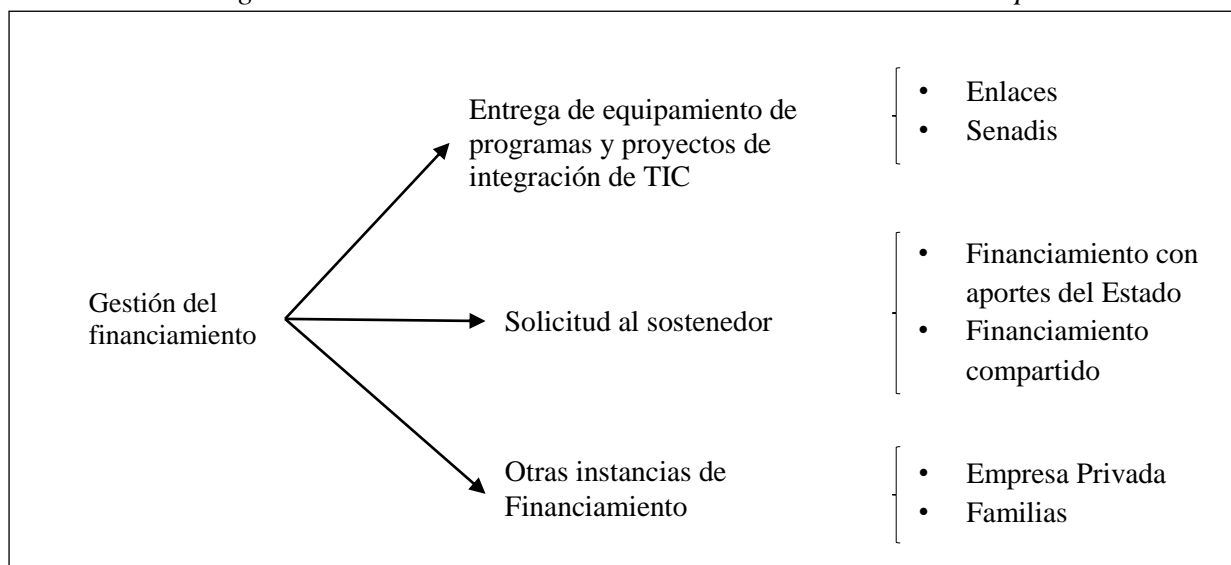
Gestión del financiamiento

Entrega de equipamiento de programas y proyectos de integración de TIC

- Enlaces
- Senadis

Solicitud al sostenedor

- Financiamiento con aportes del Estado
- Financiamiento compartido

Otras instancias de Financiamiento

- Empresa Privada
- Familias